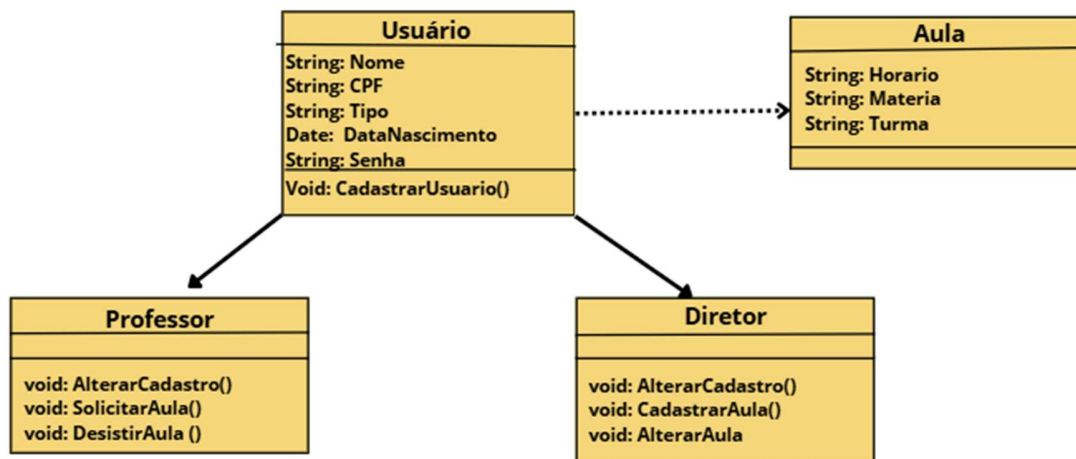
Usuário

String: Nome
String: CPF
String: Tipo
Date: DataNascimento
String: Senha

Void: CadastrarUsuario()

Aula

String: Horario
String: Materia
String: Turma

Professor

void: AlterarCadastro()
void: SolicitarAula()
void: DesistirAula ()

Diretor

void: AlterarCadastro()
void: CadastrarAula()
void: AlterarAula